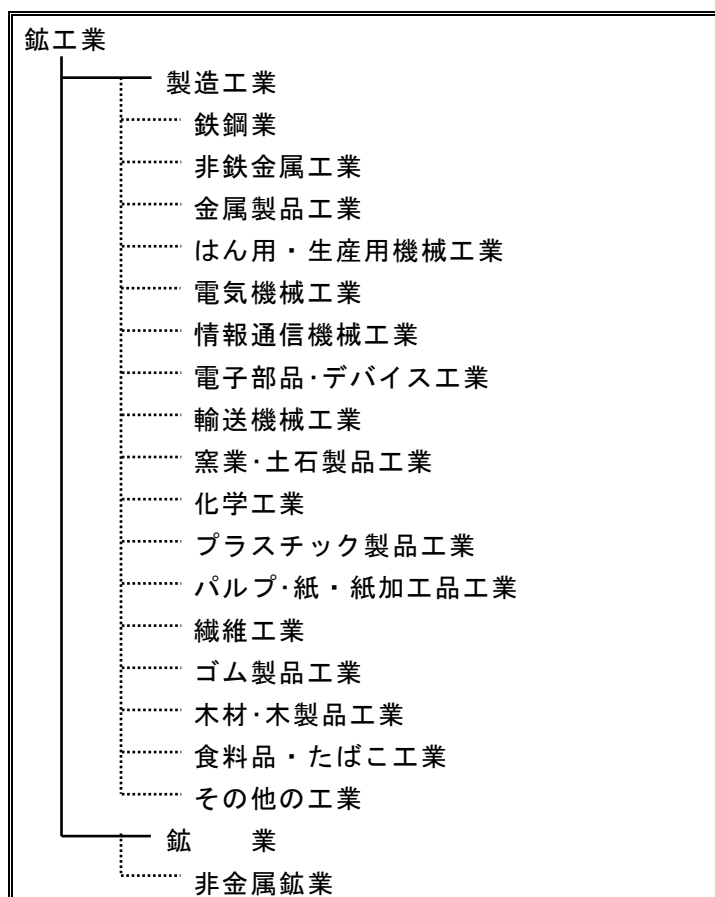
鉱工業
製造工業
鉄鋼業
非鉄金属工業
金属製品工業
はん用・生産用機械工業
電気機械工業
情報通信機械工業
電子部品･デバイス工業
輸送機械工業
窯業･土石製品工業
化学工業
プラスチック製品工業
パルプ･紙・紙加工品工業
繊維工業
ゴム製品工業
木材･木製品工業
食料品・たばこ工業
その他の工業
鉱　　業
非金属鉱業